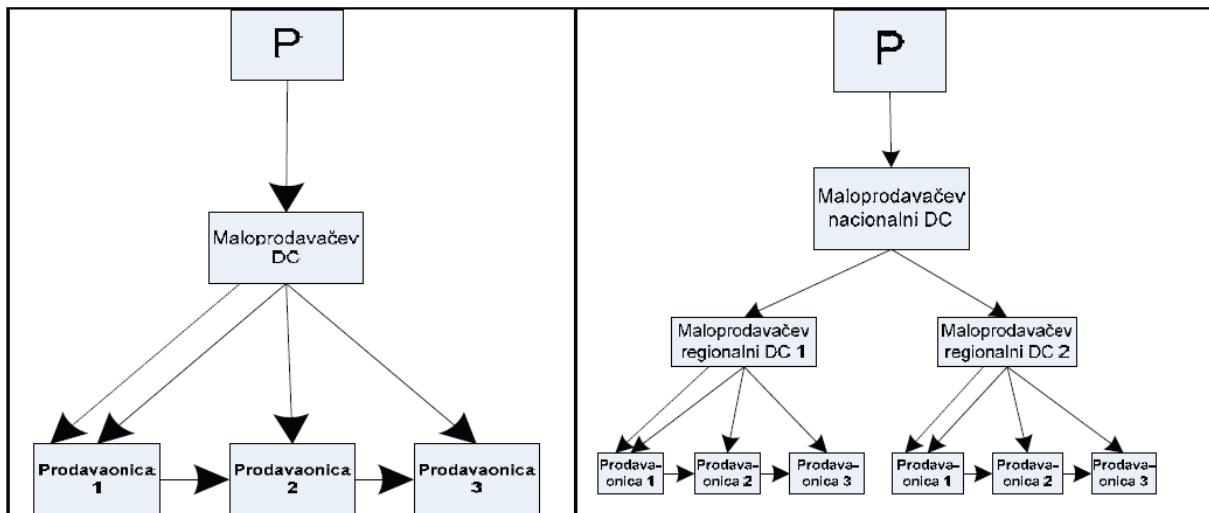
P

Maloprodavačev DC

Prodavaonica 1

Prodavaonica 2

Prodavaonica 3

P

Maloprodavačev nacionalni DC

Maloprodavačev regionalni DC 1

Maloprodavačev regionalni DC 2

Prodava-onica 1

Prodava-onica 2

Prodava-onica 3

Prodava-onica 1

Prodava-onica 2

Prodava-onica 3